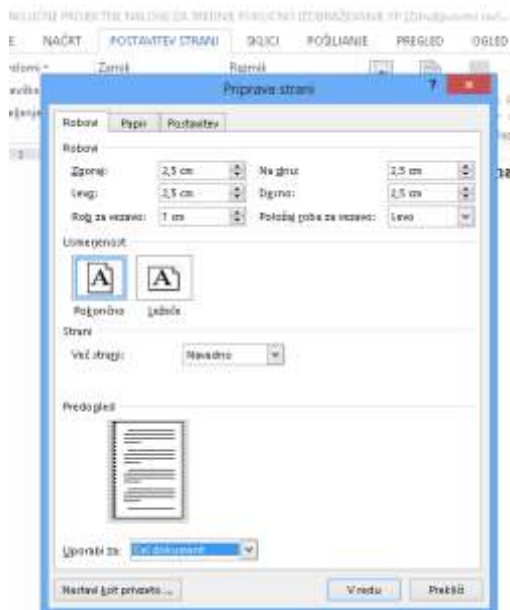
NCLJUČNE PROJEKTNE NALOGE ZA SREDNJE POKLICNO IZOBRAŽEVANJE 1P [Združljivostni način]

E NAČRT POSTAVITEV STRANI SKLICI POŠILJANJE PREGLED OGLED

Priprava strani

Robovi Papir Postavitev

Robovi

Zgoraj: 2,5 cm Na dnu: 2,5 cm
Levo: 2,5 cm Desno: 2,5 cm
Rob za vezavo: 1 cm Položaj roba za vezavo: Levo

Usmerjenost

Pokončno Ležeče

Strani

Več strani: Navadno

Predogled

Uporabi za: Cel dokument

Nastavi kot privzeto... V redu Prekliči